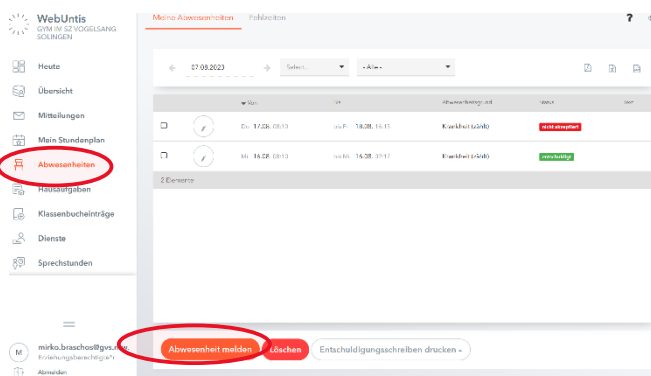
WebUntis
GYM IM SZ VOGELSANG SOLINGEN

Heute
Übersicht
Mitteilungen
Mein Stundenplan
Abwesenheiten
Hausaufgaben
Klassenbucheinträge
Dienste
Sprechstunden

M mirko.braschos@gvs.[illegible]
Erziehungsberechtigte/r
Abmelden

Meine Abwesenheiten Fehlzeiten

07.08.2023 Select... - Alle -

| | | Von | Bis | Abwesenheitsgrund | Status | |
|---|---|---|---|---|---|---|
| | | Do. 17.08. 08:10 | bis Fr. 18.08. 16:17 | Krankheit (ärztl) | nicht akzeptiert | |
| | | Mi. 16.08. 08:10 | bis Mi. 16.08. 13:17 | Krankheit (ärztl) | entschuldigt | |

2 Elemente

Abwesenheit melden Löschen Entschuldigungsschreiben drucken